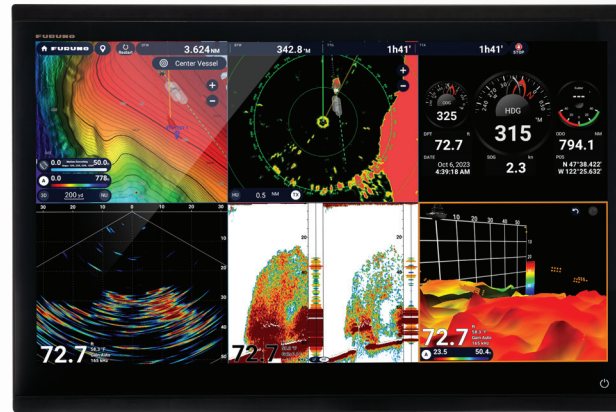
FURUNO

FURUNO

DTW 3.624 NM

BTW 342.8 °M

TTG 1h41'

TTA 1h41'

STOP

Center Vessel

0.0 50.0

0.0 778

200 yd

3D

NU

HU

0.5 NM

COG 325

HDG 315 °M

DPT 72.7 ft

ODO 794.1 NM

DATE Oct 6, 2023 4:39:18 AM

SOG 2.3 kn

POS N 47°38.422' W 122°25.637'

30 20 10 0 10 20 30

10

20

30

40

50

72.7

72.7

72.7

23.5

50.4